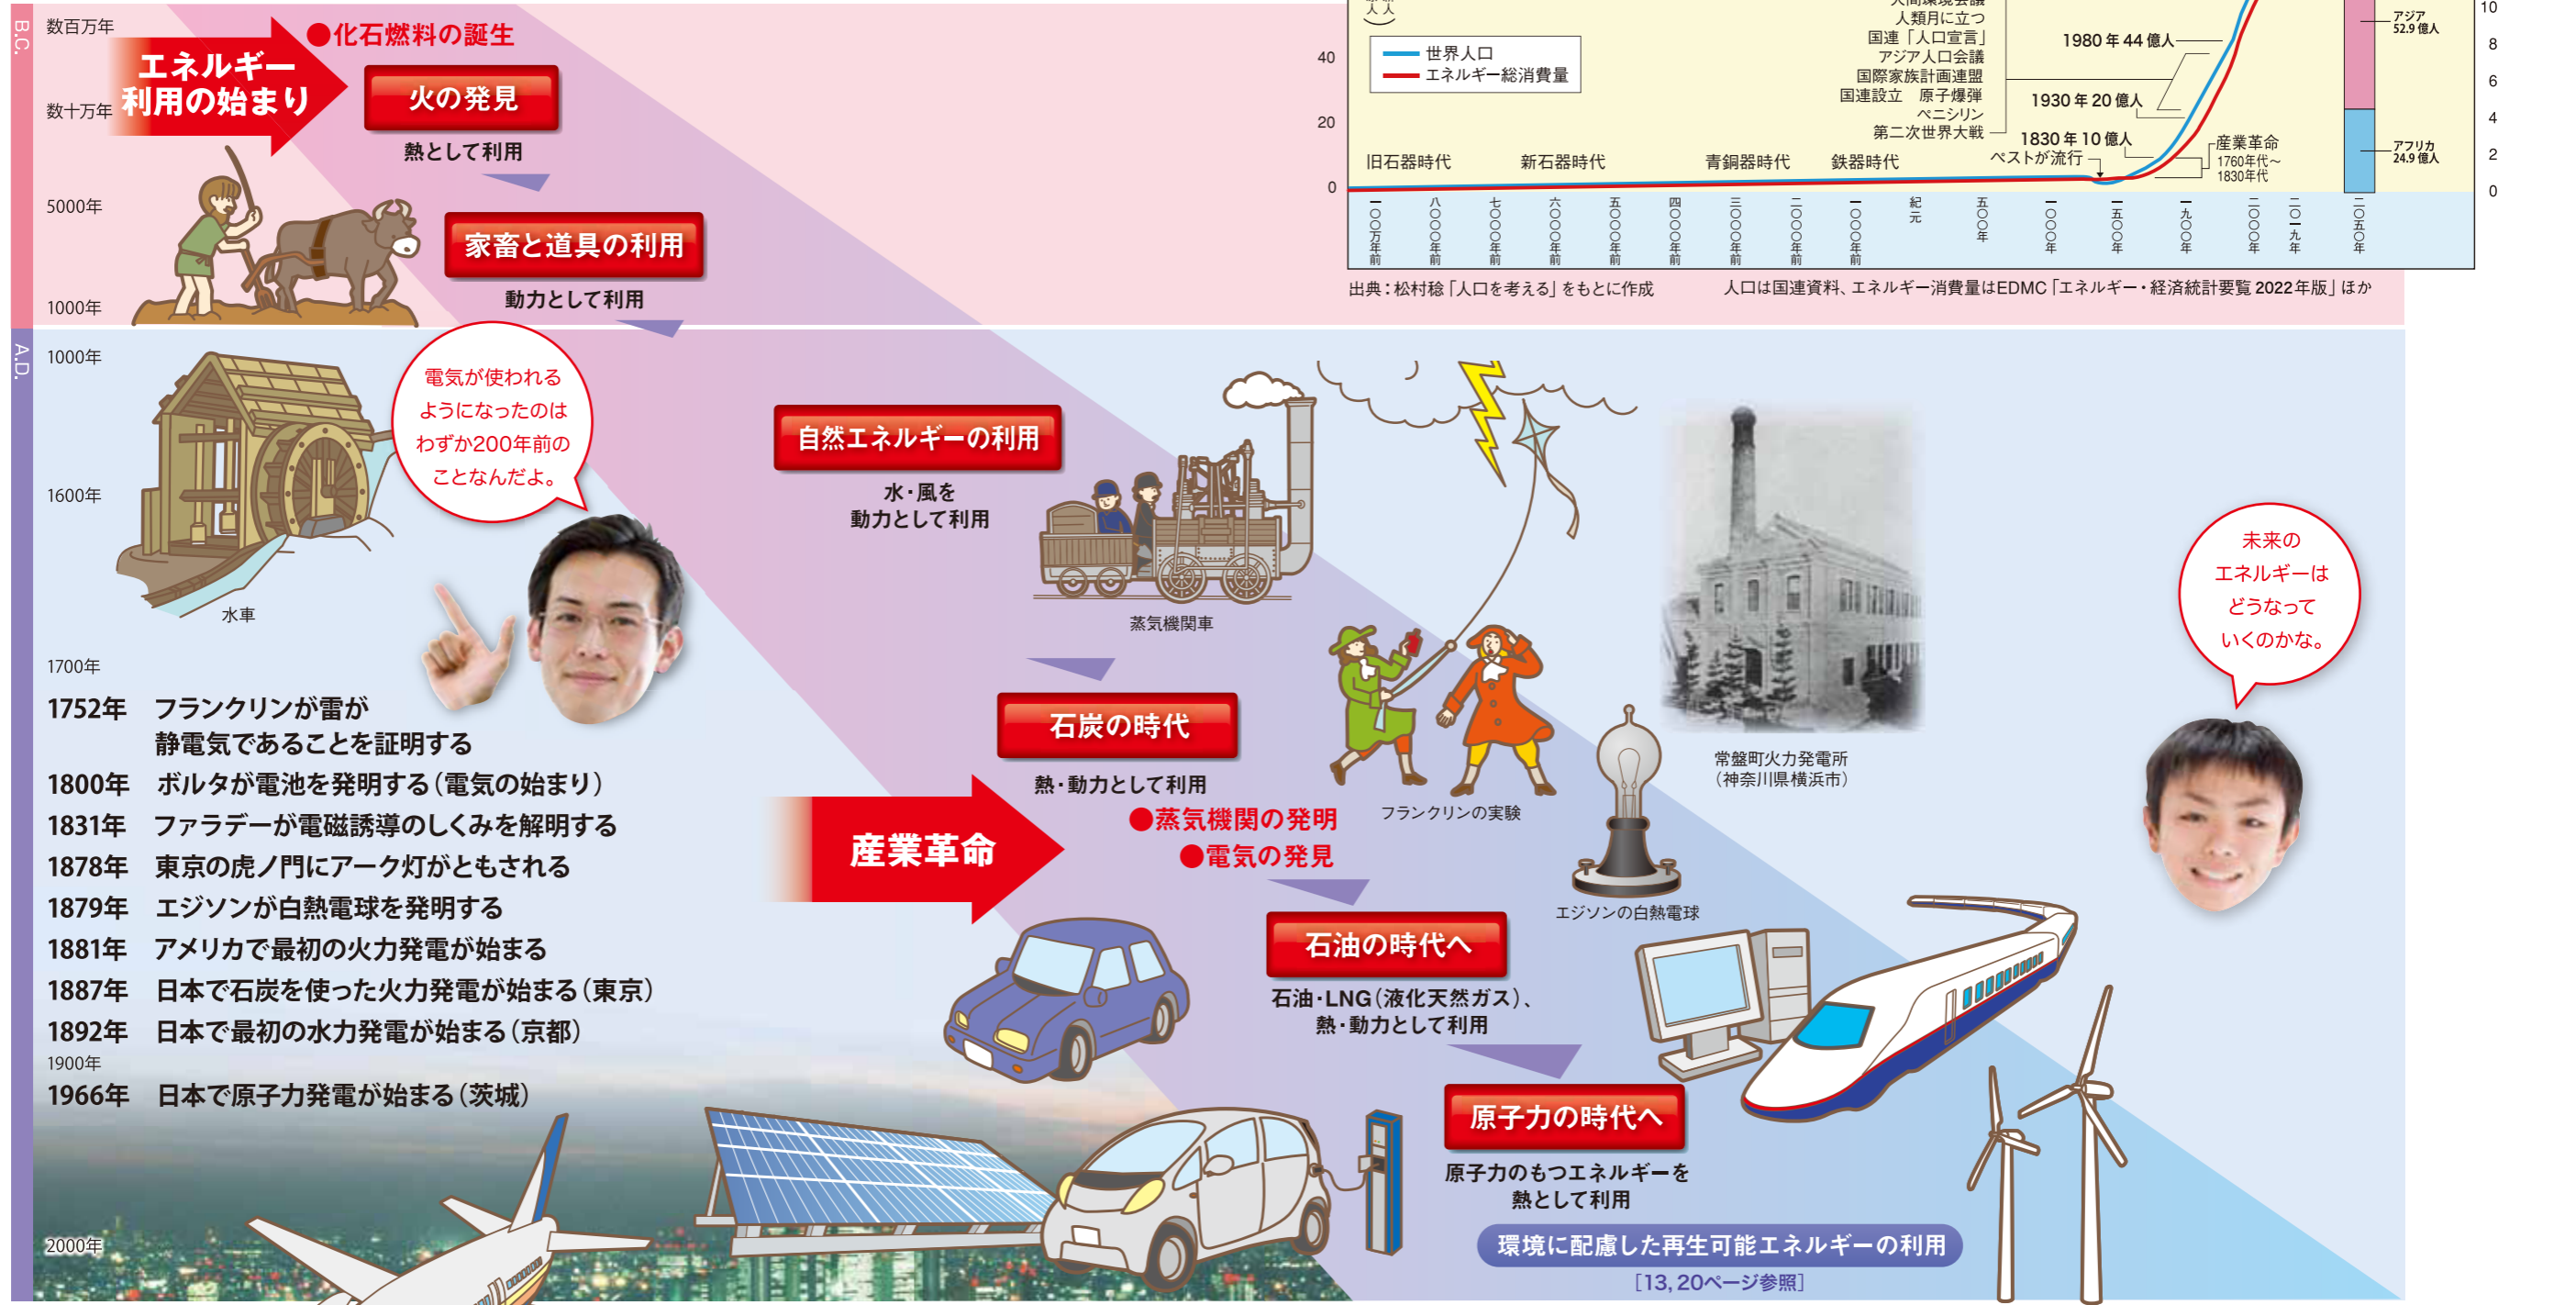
B.C.

数百万年

エネルギー利用の始まり

●化石燃料の誕生

火の発見

熱として利用

数十万年

5000年

家畜と道具の利用

動力として利用

1000年

A.D.

1000年

電気が使われるようになったのはわずか200年前のことなんだよ。

1600年

水車

自然エネルギーの利用

水・風を動力として利用

蒸気機関車

1700年

1752年　フランクリンが雷が静電気であることを証明する

1800年　ボルタが電池を発明する（電気の始まり）

1831年　ファラデーが電磁誘導のしくみを解明する

1878年　東京の虎ノ門にアーク灯がともされる

1879年　エジソンが白熱電球を発明する

1881年　アメリカで最初の火力発電が始まる

1887年　日本で石炭を使った火力発電が始まる（東京）

1892年　日本で最初の水力発電が始まる（京都）

1900年

1966年　日本で原子力発電が始まる（茨城）

2000年

石炭の時代

熱・動力として利用

産業革命

●蒸気機関の発明

●電気の発見

フランクリンの実験

エジソンの白熱電球

常盤町火力発電所（神奈川県横浜市）

石油の時代へ

石油・LNG（液化天然ガス）、熱・動力として利用

原子力の時代へ

原子力のもつエネルギーを熱として利用

環境に配慮した再生可能エネルギーの利用

［13, 20ページ参照］

未来のエネルギーはどうなっていくのかな。

世界人口

エネルギー総消費量

40

20

0

旧石器時代　新石器時代　青銅器時代　鉄器時代

人間環境会議

人類月に立つ

国連「人口宣言」

アジア人口会議

国際家族計画連盟

国連設立　原子爆弾

ペニシリン

第二次世界大戦

ペストが流行

1980年 44億人

1930年 20億人

1830年 10億人

産業革命 1760年代～1830年代

アジア 52.9億人

アフリカ 24.9億人

10
8
6
4
2
0

一〇〇万年前　八〇〇〇年前　七〇〇〇年前　六〇〇〇年前　五〇〇〇年前　四〇〇〇年前　三〇〇〇年前　二〇〇〇年前　一〇〇〇年前　紀元　五〇〇年　一〇〇〇年　一五〇〇年　一九〇〇年　二〇〇〇年　二〇一九年　二〇五〇年

出典：松村稔「人口を考える」をもとに作成　　人口は国連資料、エネルギー消費量はEDMC「エネルギー・経済統計要覧 2022年版」ほか